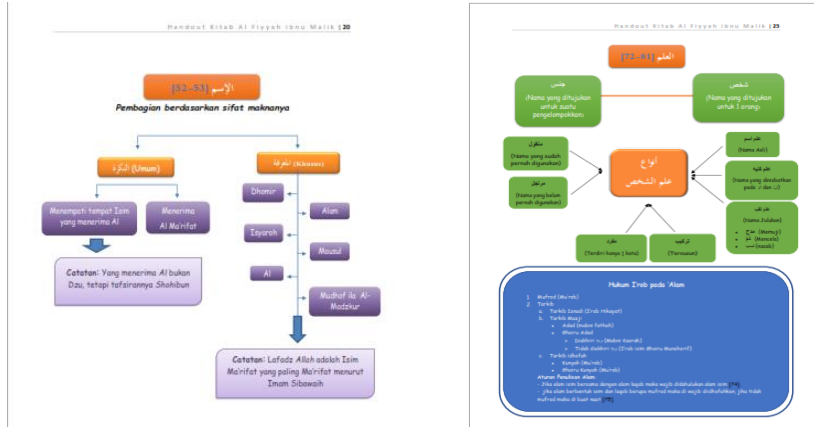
Handout Kitab Al Fiyyah Ibnu Malik | 20

الإسم [52-53]

Pembagian berdasarkan sifat maknanya

النكرة (Umum)

المعرفة (Khusus)

Menempati tempat Isim yang menerima Al

Menerima Al Ma'rifat

Catatan: Yang menerima Al bukan Dzu, tetapi tafsirannya Shohibun

Dhomir

Alam

Isyaroh

Mausul

Al

Mudhof ila Al-Madzkur

Catatan: Lafadz Allah adalah Isim Ma'rifat yang paling Ma'rifat menurut Imam Sibawaih

Handout Kitab Al Fiyyah Ibnu Malik | 25

العلم [72-81]

جنسي
(Nama yang ditujukan untuk suatu pengelompokkan)

شخصي
(Nama yang ditujukan untuk 1 orang)

منقول
(Nama yang sudah pernah digunakan)

مرتجل
(Nama yang belum pernah digunakan)

أنواع
علم الشخص

علم اسم
(Nama Asli)

علم كنية
(Nama yang diawalkan pada أب dan أم)

علم لقب
(Nama Julukan)
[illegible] (Mamuy)
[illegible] (Mancala)
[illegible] (nasaki)

مفرد
(Terdiri hanya 1 kata)

تركيب
(Tersusun)

Hukum I'rob pada 'Alam

1. Mufrod (Mu'rab)
2. Tarkib
a. Tarkib Isnadi (Irab Hikayat)
b. Tarkib Mazji
• Akhir (Mabni Fathah)
• Bhorru Akhir
◦ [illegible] (Mabni Kasrah)
◦ Tidak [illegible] (Irab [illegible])
c. Tarkib idhofah
• Kunyah (Mu'rab)
• Bhorru Kunyah (Mu'rab)
Aturan Penulisan Alam
- Jika alam isim bersama dengan alam laqob maka wajib didahulukan alam isim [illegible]
- Jika alam berbentuk isim dan laqob berupa mufrod maka di wajib diidhofahkan, jika tidak mufrod maka di buat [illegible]